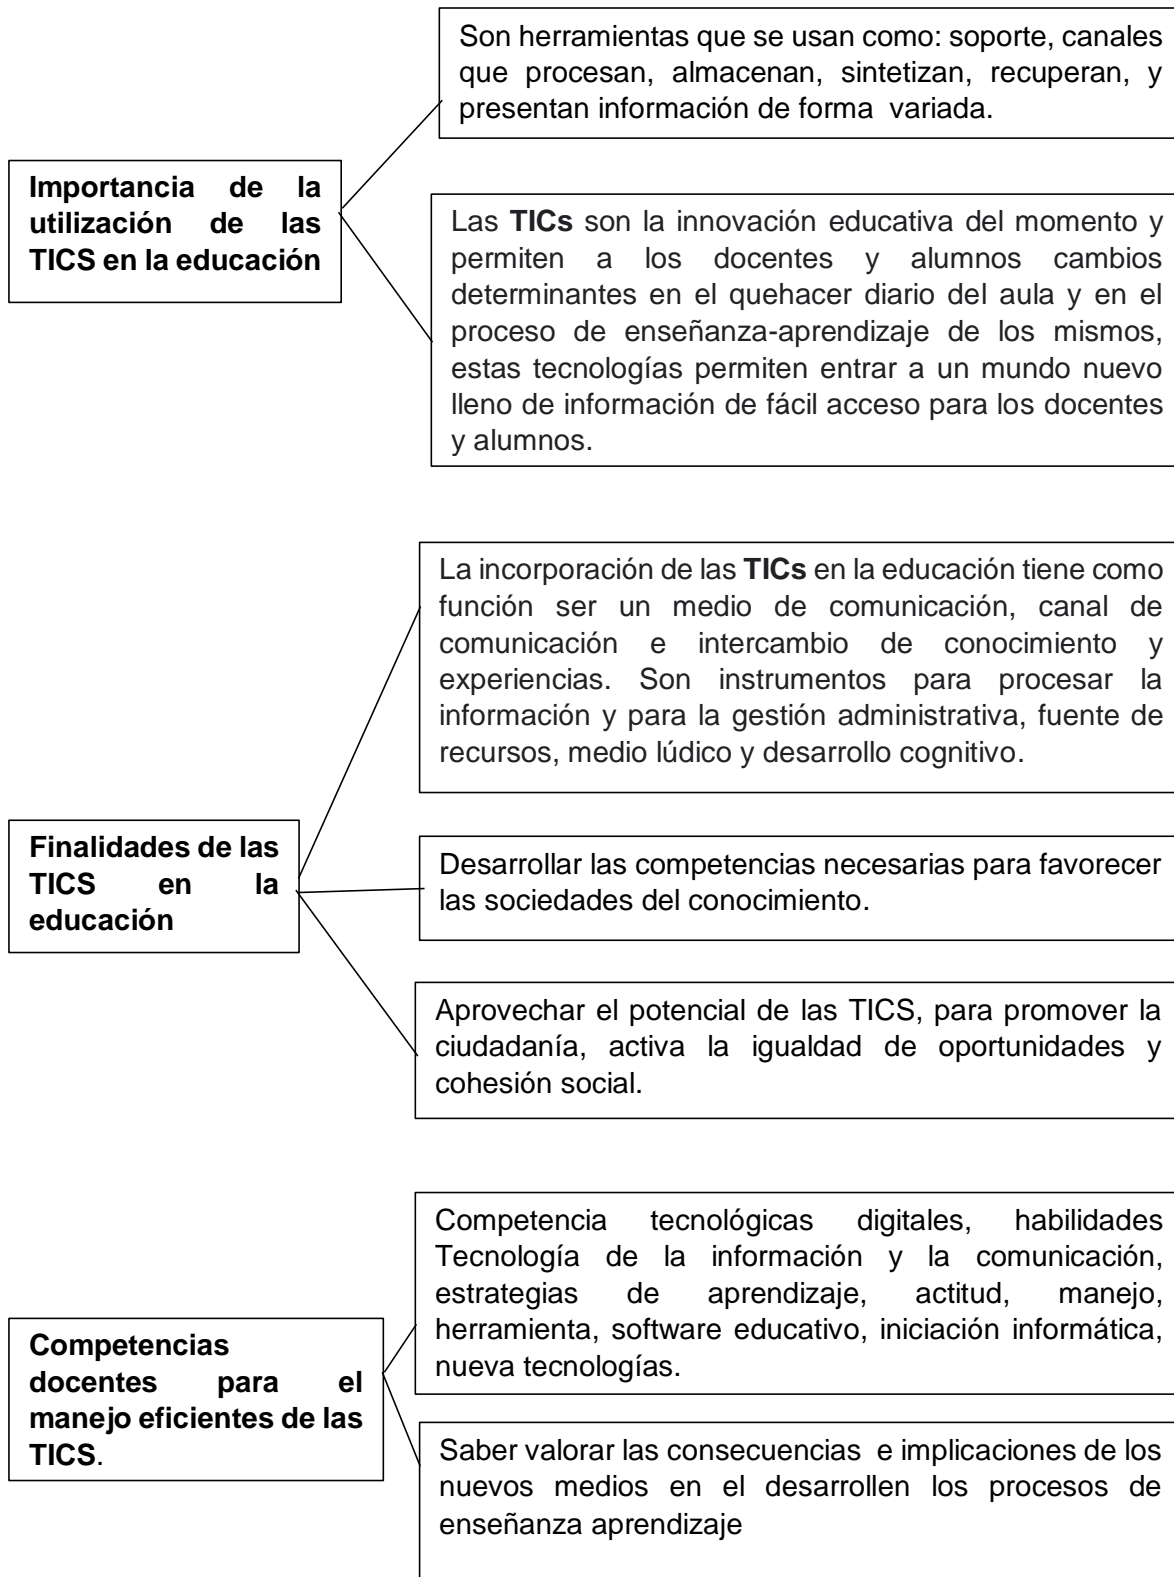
**Importancia de la utilización de las TICS en la educación**

Son herramientas que se usan como: soporte, canales que procesan, almacenan, sintetizan, recuperan, y presentan información de forma variada.

Las **TICs** son la innovación educativa del momento y permiten a los docentes y alumnos cambios determinantes en el quehacer diario del aula y en el proceso de enseñanza-aprendizaje de los mismos, estas tecnologías permiten entrar a un mundo nuevo lleno de información de fácil acceso para los docentes y alumnos.

**Finalidades de las TICS en la educación**

La incorporación de las **TICs** en la educación tiene como función ser un medio de comunicación, canal de comunicación e intercambio de conocimiento y experiencias. Son instrumentos para procesar la información y para la gestión administrativa, fuente de recursos, medio lúdico y desarrollo cognitivo.

Desarrollar las competencias necesarias para favorecer las sociedades del conocimiento.

Aprovechar el potencial de las TICS, para promover la ciudadanía, activa la igualdad de oportunidades y cohesión social.

**Competencias docentes para el manejo eficientes de las TICS**.

Competencia tecnológicas digitales, habilidades Tecnología de la información y la comunicación, estrategias de aprendizaje, actitud, manejo, herramienta, software educativo, iniciación informática, nueva tecnologías.

Saber valorar las consecuencias e implicaciones de los nuevos medios en el desarrollen los procesos de enseñanza aprendizaje